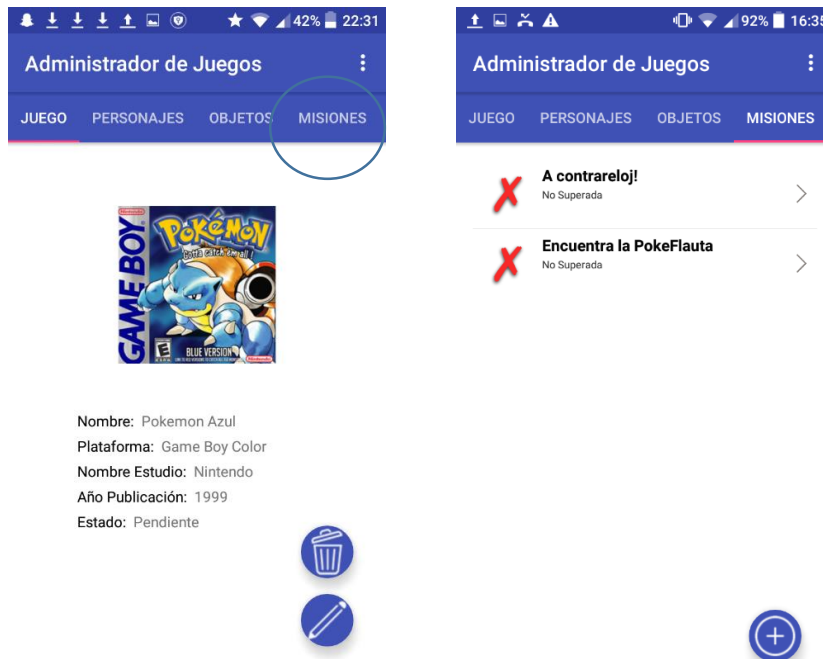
42% 22:31

Administrador de Juegos

JUEGO PERSONAJES OBJETOS MISIONES

Nintendo
GAME BOY
Pokémon
Gotta catch 'em all!
E
BLUE VERSION
Nintendo

Nombre: Pokemon Azul
Plataforma: Game Boy Color
Nombre Estudio: Nintendo
Año Publicación: 1999
Estado: Pendiente

92% 16:35

Administrador de Juegos

JUEGO PERSONAJES OBJETOS MISIONES

A contrareloj!
No Superada

Encuentra la PokeFlauta
No Superada